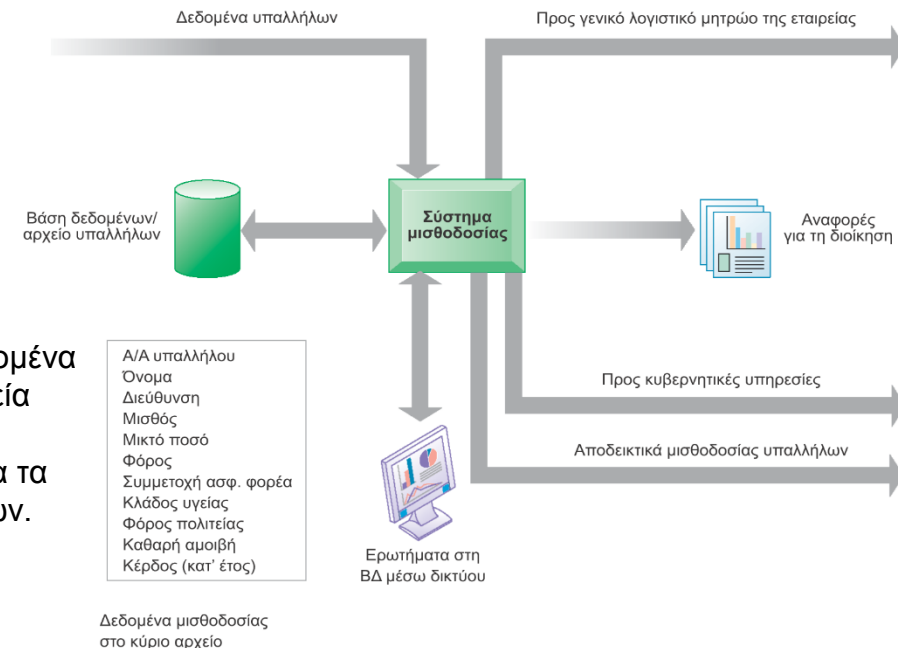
Δεδομένα υπαλλήλων

Προς γενικό λογιστικό μητρώο της εταιρείας

Βάση δεδομένων/ αρχείο υπαλλήλων

Σύστημα μισθοδοσίας

Αναφορές για τη διοίκηση

ομένα
εία

α τα
ων.

Α/Α υπαλλήλου
Όνομα
Διεύθυνση
Μισθός
Μικτό ποσό
Φόρος
Συμμετοχή ασφ. φορέα
Κλάδος υγείας
Φόρος πολιτείας
Καθαρή αμοιβή
Κέρδος (κατ' έτος)

Προς κυβερνητικές υπηρεσίες

Αποδεικτικά μισθοδοσίας υπαλλήλων

Ερωτήματα στη ΒΔ μέσω δικτύου

Δεδομένα μισθοδοσίας στο κύριο αρχείο